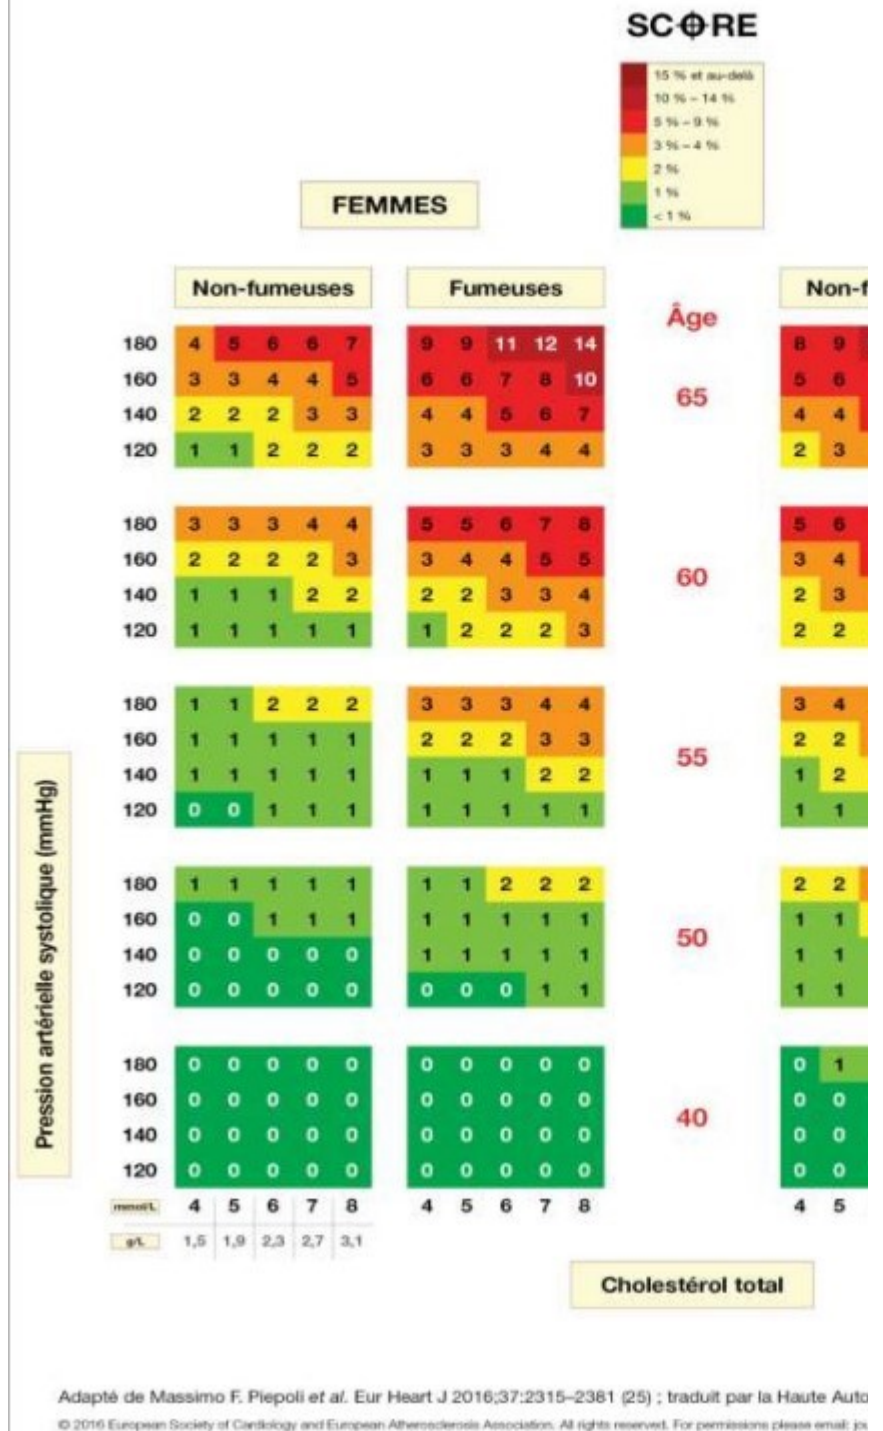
SCORE

15 % et au-delà
10 % – 14 %
5 % – 9 %
3 % – 4 %
2 %
1 %
< 1 %

FEMMES

Non-fumeuses

Fumeuses

Âge

Non-f

| | | | | | | | | | | | | | |
|---|---|---|---|---|---|---|---|---|---|---|---|---|---|
| 180 | 4 | 5 | 6 | 6 | 7 | 9 | 9 | 11 | 12 | 14 | | 8 | 9 |
| 160 | 3 | 3 | 4 | 4 | 5 | 6 | 6 | 7 | 8 | 10 | 65 | 5 | 6 |
| 140 | 2 | 2 | 2 | 3 | 3 | 4 | 4 | 5 | 6 | 7 | | 4 | 4 |
| 120 | 1 | 1 | 2 | 2 | 2 | 3 | 3 | 3 | 4 | 4 | | 2 | 3 |
| 180 | 3 | 3 | 3 | 4 | 4 | 5 | 5 | 6 | 7 | 8 | | 5 | 6 |
| 160 | 2 | 2 | 2 | 2 | 3 | 3 | 4 | 4 | 5 | 5 | 60 | 3 | 4 |
| 140 | 1 | 1 | 1 | 2 | 2 | 2 | 2 | 3 | 3 | 4 | | 2 | 3 |
| 120 | 1 | 1 | 1 | 1 | 1 | 1 | 2 | 2 | 2 | 3 | | 2 | 2 |
| 180 | 1 | 1 | 2 | 2 | 2 | 3 | 3 | 3 | 4 | 4 | | 3 | 4 |
| 160 | 1 | 1 | 1 | 1 | 1 | 2 | 2 | 2 | 3 | 3 | 55 | 2 | 2 |
| 140 | 1 | 1 | 1 | 1 | 1 | 1 | 1 | 1 | 2 | 2 | | 1 | 2 |
| 120 | 0 | 0 | 1 | 1 | 1 | 1 | 1 | 1 | 1 | 1 | | 1 | 1 |
| 180 | 1 | 1 | 1 | 1 | 1 | 1 | 1 | 2 | 2 | 2 | | 2 | 2 |
| 160 | 0 | 0 | 1 | 1 | 1 | 1 | 1 | 1 | 1 | 1 | 50 | 1 | 1 |
| 140 | 0 | 0 | 0 | 0 | 0 | 1 | 1 | 1 | 1 | 1 | | 1 | 1 |
| 120 | 0 | 0 | 0 | 0 | 0 | 0 | 0 | 0 | 1 | 1 | | 1 | 1 |
| 180 | 0 | 0 | 0 | 0 | 0 | 0 | 0 | 0 | 0 | 0 | | 0 | 1 |
| 160 | 0 | 0 | 0 | 0 | 0 | 0 | 0 | 0 | 0 | 0 | 40 | 0 | 0 |
| 140 | 0 | 0 | 0 | 0 | 0 | 0 | 0 | 0 | 0 | 0 | | 0 | 0 |
| 120 | 0 | 0 | 0 | 0 | 0 | 0 | 0 | 0 | 0 | 0 | | 0 | 0 |
| mmol/L | 4 | 5 | 6 | 7 | 8 | 4 | 5 | 6 | 7 | 8 | | 4 | 5 |
| g/L | 1,5 | 1,9 | 2,3 | 2,7 | 3,1 | | | | | | | | |

Pression artérielle systolique (mmHg)

Cholestérol total

Adapté de Massimo F. Piepoli et al. Eur Heart J 2016;37:2315–2381 (25) ; traduit par la Haute Auto

© 2016 European Society of Cardiology and European Atherosclerosis Association. All rights reserved. For permissions please email: jo